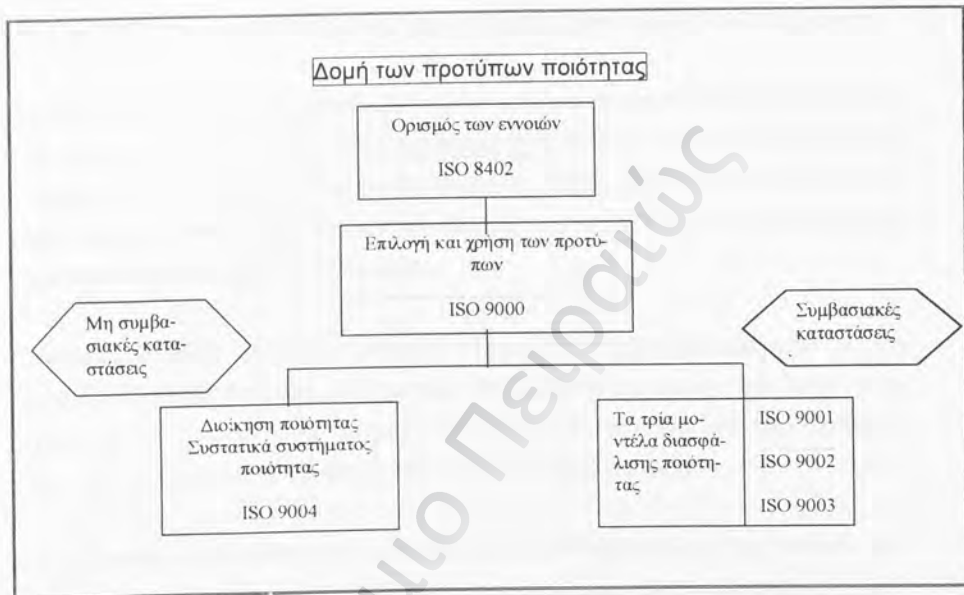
Δομή των προτύπων ποιότητας

Ορισμός των εννοιών

ISO 8402

Επιλογή και χρήση των προτύπων

ISO 9000

Μη συμβασιακές καταστάσεις

Συμβασιακές καταστάσεις

Διοίκηση ποιότητας Συστατικά συστήματος ποιότητας

ISO 9004

Τα τρία μοντέλα διασφάλισης ποιότητας

ISO 9001

ISO 9002

ISO 9003

Πανεπιστήμιο Πειραιώς